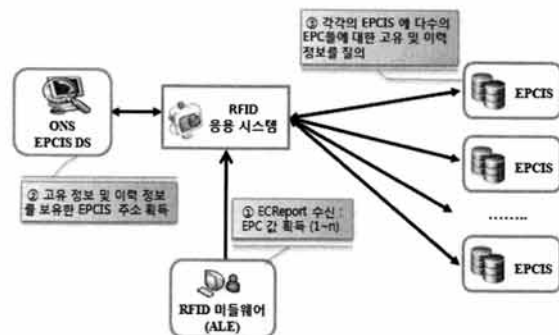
③ 각각의 EPCIS 에 다수의 EPC들에 대한 고유 및 이력 정보를 질의

ONS
EPCIS DS

RFID
응용 시스템

EPCIS

EPCIS

........

EPCIS

② 고유 정보 및 이력 정보를 보유한 EPCIS 주소 획득

① ECReport 수신 : EPC 값 획득 (1~n)

RFID 미들웨어
(ALE)